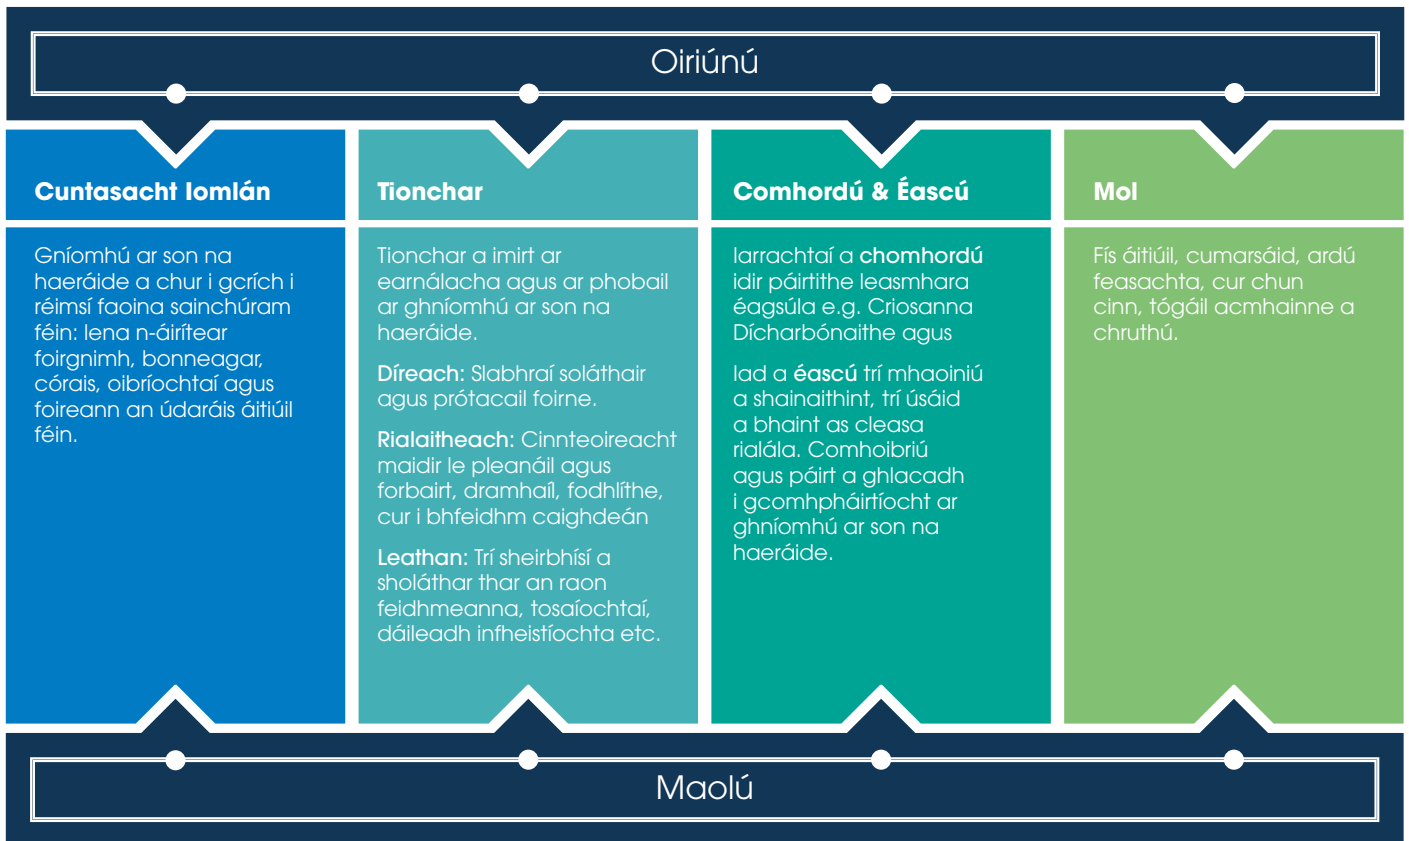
Oiriúnú

Cuntasacht Iomlán

Gníomhú ar son na haeráide a chur i gcrích i réimsí faoina sainchúram féin: lena n-áirítear foirgnimh, bonneagar, córais, oibríochtaí agus foireann an údaráis áitiúil féin.

Tionchar

Tionchar a imirt ar earnálacha agus ar phobail ar ghníomhú ar son na haeráide.

Díreach: Slabhraí soláthair agus prótacail foirne.

Rialaitheach: Cinnteoireacht maidir le pleanáil agus forbairt, dramhaíl, fodhlíthe, cur i bhfeidhm caighdeán

Leathan: Trí sheirbhísí a sholáthar thar an raon feidhmeanna, tosaíochtaí, dáileadh infheistíochta etc.

Comhordú & Éascú

Iarrachtaí a chomhordú idir páirtithe leasmhara éagsúla e.g. Criosanna Dícharbónaithe agus

Iad a éascú trí mhaoiniú a shainaithint, trí úsáid a bhaint as cleasa rialála. Comhoibriú agus páirt a ghlacadh i gcomhpháirtíocht ar ghníomhú ar son na haeráide.

Mol

Fís áitiúil, cumarsáid, ardú feasachta, cur chun cinn, tógáil acmhainne a chruthú.

Maolú